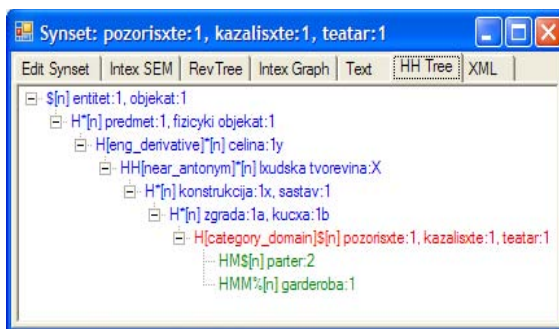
Synset: pozorisxte:1, kazalisxte:1, teatar:1

Edit Synset | Intex SEM | RevTree | Intex Graph | Text | HH Tree | XML

$[n] entitet:1, objekat:1
H*[n] predmet:1, fizicyki objekat:1
H[eng_derivative]*[n] celina:1y
HH[near_antonym]*[n] lxudska tvorevina:X
H*[n] konstrukcija:1x, sastav:1
H*[n] zgrada:1a, kucxa:1b
H[category_domain]$[n] pozorisxte:1, kazalisxte:1, teatar:1
HM$[n] parter:2
HMM%[n] garderoba:1